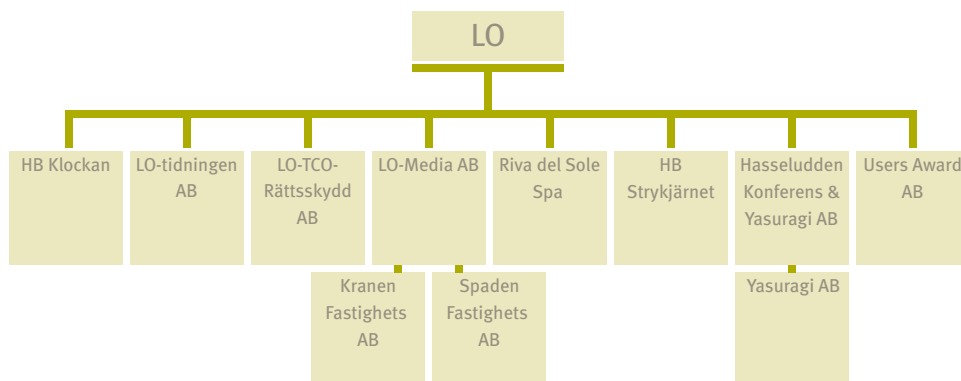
LO

HB Klockan

LO-tidningen AB

LO-TCO-Rättsskydd AB

LO-Media AB

Riva del Sole Spa

HB Strykjärnet

Hasseludden Konferens & Yasuragi AB

Users Award AB

Kranen Fastighets AB

Spaden Fastighets AB

Yasuragi AB